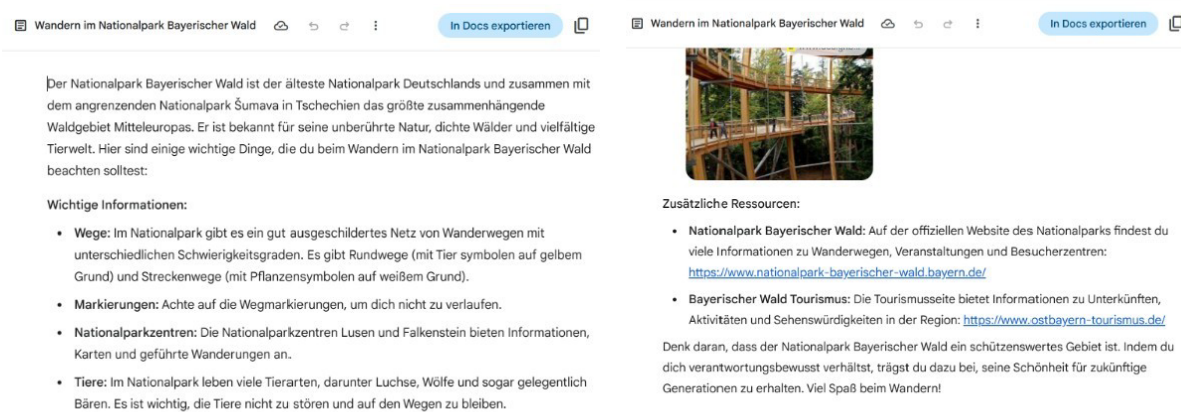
Wandern im Nationalpark Bayerischer Wald

In Docs exportieren

Der Nationalpark Bayerischer Wald ist der älteste Nationalpark Deutschlands und zusammen mit dem angrenzenden Nationalpark Šumava in Tschechien das größte zusammenhängende Waldgebiet Mitteleuropas. Er ist bekannt für seine unberührte Natur, dichte Wälder und vielfältige Tierwelt. Hier sind einige wichtige Dinge, die du beim Wandern im Nationalpark Bayerischer Wald beachten solltest:

Wichtige Informationen:

- **Wege:** Im Nationalpark gibt es ein gut ausgeschildertes Netz von Wanderwegen mit unterschiedlichen Schwierigkeitsgraden. Es gibt Rundwege (mit Tier symbolen auf gelbem Grund) und Streckenwege (mit Pflanzensymbolen auf weißem Grund).
- **Markierungen:** Achte auf die Wegmarkierungen, um dich nicht zu verlaufen.
- **Nationalparkzentren:** Die Nationalparkzentren Lusen und Falkenstein bieten Informationen, Karten und geführte Wanderungen an.
- **Tiere:** Im Nationalpark leben viele Tierarten, darunter Luchse, Wölfe und sogar gelegentlich Bären. Es ist wichtig, die Tiere nicht zu stören und auf den Wegen zu bleiben.

Wandern im Nationalpark Bayerischer Wald

In Docs exportieren

Zusätzliche Ressourcen:

- **Nationalpark Bayerischer Wald:** Auf der offiziellen Website des Nationalparks findest du viele Informationen zu Wanderwegen, Veranstaltungen und Besucherzentren: https://www.nationalpark-bayerischer-wald.bayern.de/
- **Bayerischer Wald Tourismus:** Die Tourismusseite bietet Informationen zu Unterkünften, Aktivitäten und Sehenswürdigkeiten in der Region: https://www.ostbayern-tourismus.de/

Denk daran, dass der Nationalpark Bayerischer Wald ein schützenswertes Gebiet ist. Indem du dich verantwortungsbewusst verhältst, trägst du dazu bei, seine Schönheit für zukünftige Generationen zu erhalten. Viel Spaß beim Wandern!